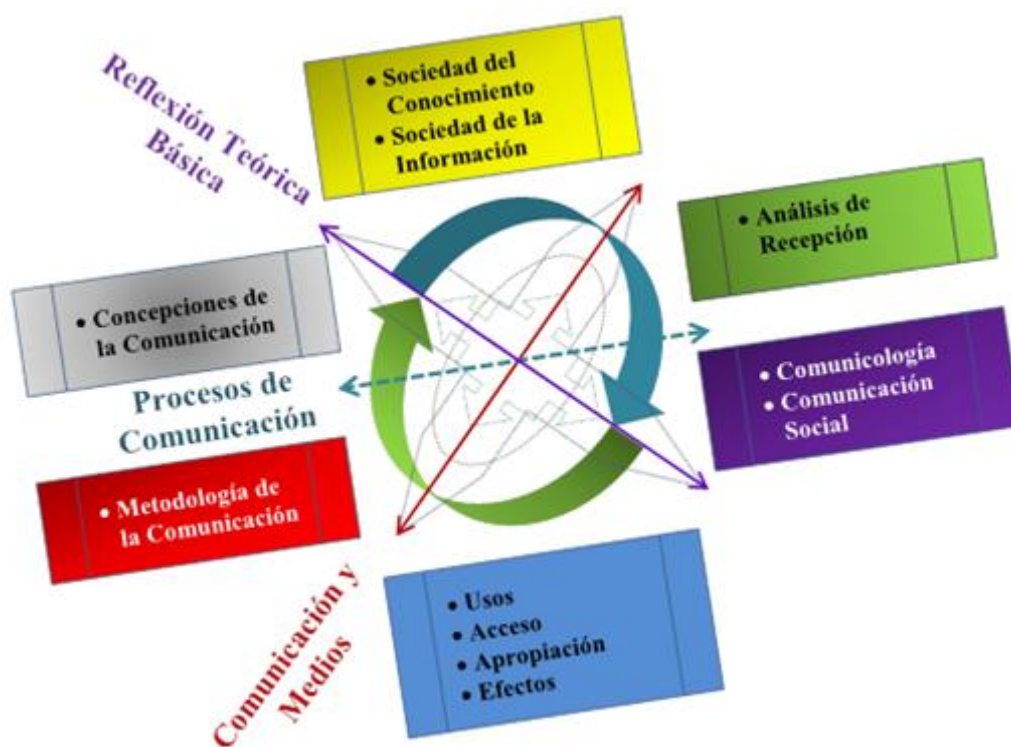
Reflexión Teórica Básica

• Sociedad del Conocimiento
• Sociedad de la Información

• Análisis de Recepción

• Concepciones de la Comunicación

Procesos de Comunicación

• Comunicología
• Comunicación Social

• Metodología de la Comunicación

Comunicación y Medios

• Usos
• Acceso
• Apropiación
• Efectos